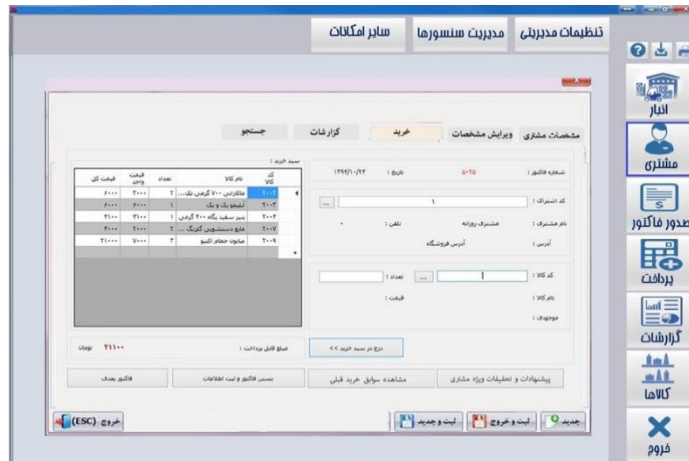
تنظیمات مدیریتی مدیریت سنسورها سایر امکانات

انبار

مشتری

صدور فاکتور

پرداخت

گزارشات

کالاها

خروج

مشخصات مشتری ویرایش مشخصات خرید گزارشات جستجو

شماره فاکتور : ۵۰۲۵ تاریخ : ۱۳۹۴/۱۰/۲۴

کد اشتراک : ۱

نام مشتری : مشتری روزانه تلفن : -

آدرس : آدرس فروشگاه

کد کالا : | تعداد :

نام کالا :

قیمت :

موجودی :

سبد خرید :

| کد کالا | نام کالا | تعداد | قیمت واحد | قیمت کل |
|---|---|---|---|---|
| ۲۰۰۲ | ماکارانی ۷۰۰ گرمی تک... | ۲ | ۲۰۰۰ | ۴۰۰۰ |
| ۲۰۰۳ | آبلیمو یک و یک | ۱ | ۲۰۰۰ | ۲۰۰۰ |
| ۲۰۰۴ | پنیر سفید پگاه ۴۰۰ گرمی | ۱ | ۳۱۰۰ | ۳۱۰۰ |
| ۲۰۰۷ | مایع دستشویی گلرنگ ... | ۲ | ۲۰۰۰ | ۴۰۰۰ |
| ۲۰۰۹ | صابون حمام اکتیو | ۳ | ۷۰۰۰ | ۲۱۰۰۰ |

درج در سبد خرید >>

مبلغ قابل پرداخت : ۳۴۱۰۰ تومان

پیشنهادات و تخفیفات ویژه مشتری مشاهده سوابق خرید قبلی بستن فاکتور و ثبت اطلاعات فاکتور بعدی

جدید ثبت و خروج ثبت و جدید خروج (ESC)